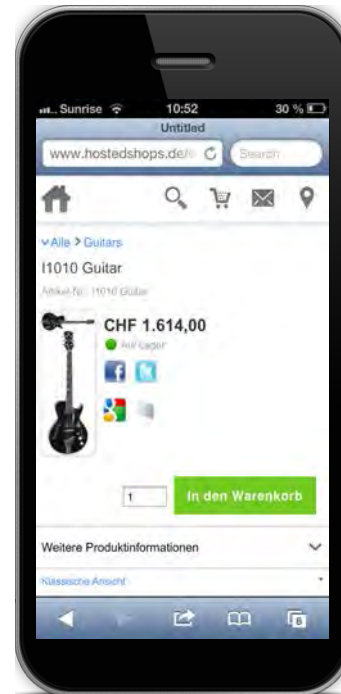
Sunrise 10:52 30 %

Untitled

www.hostedshops.de/

Search

∨Alle > Guitars

I1010 Guitar

Artikel-Nr.: I1010 Guitar

CHF 1.614,00

Auf Lager

1

In den Warenkorb

Weitere Produktinformationen

Klassische Ansicht

8